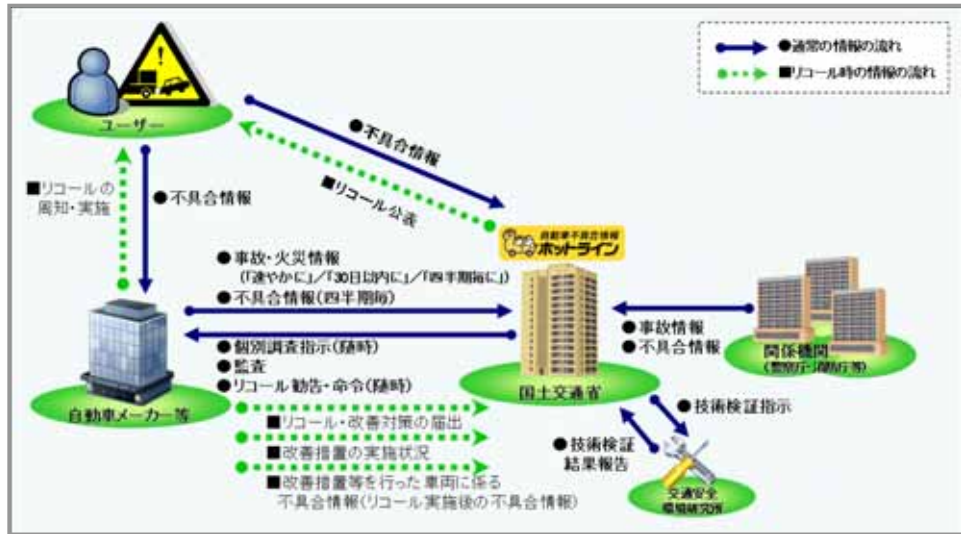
●通常の情報の流れ
■リコール時の情報の流れ

ユーザー

●不具合情報

■リコール公表

■リコールの周知・実施

●不具合情報

自動車不具合情報
ホットライン

●事故・火災情報
(「速やかに」/「30日以内に」/「四半期毎に」)
●不具合情報(四半期毎)

●個別調査指示(随時)
●監査
●リコール勧告・命令(随時)

自動車メーカー等

国土交通省

●事故情報
●不具合情報

関係機関
(警察庁・消防庁等)

●技術検証指示

●技術検証結果報告

交通安全環境研究所

■リコール・改善対策の届出
■改善措置の実施状況
■改善措置等を行った車両に係る不具合情報(リコール実施後の不具合情報)